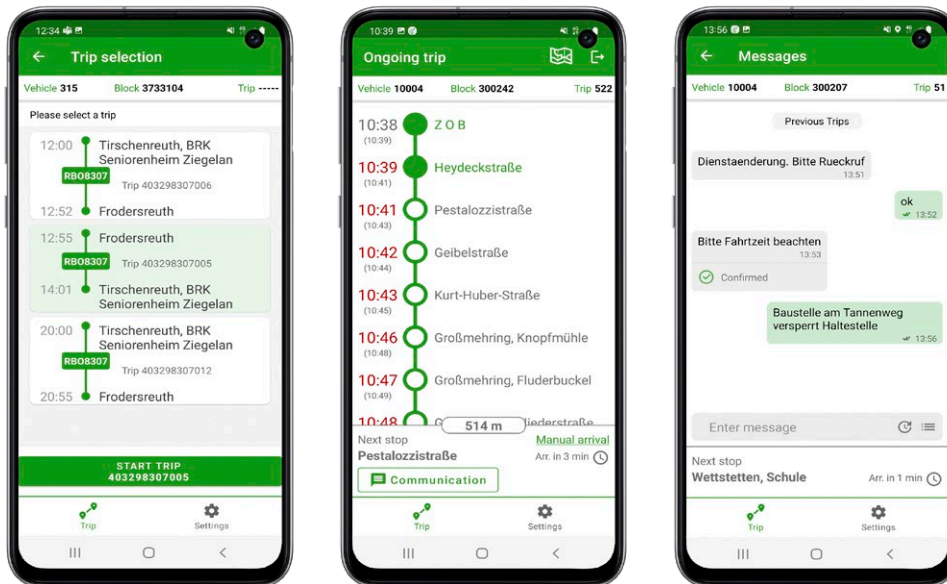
12:34

Trip selection

Vehicle 315 Block 3733104 Trip -----

Please select a trip

12:00 Tirschenreuth, BRK Seniorenheim Ziegelan
RBO8307 Trip 403298307006
12:52 Frodersreuth

12:55 Frodersreuth
RBO8307 Trip 403298307005
14:01 Tirschenreuth, BRK Seniorenheim Ziegelan

20:00 Tirschenreuth, BRK Seniorenheim Ziegelan
RBO8307 Trip 403298307012
20:55 Frodersreuth

START TRIP
403298307005

Trip Settings

10:39

Ongoing trip

Vehicle 10004 Block 300242 Trip 522

10:38 (10:39) Z O B
10:39 (10:41) Heydeckstraße
10:41 (10:43) Pestalozzistraße
10:42 (10:44) Geibelstraße
10:43 (10:45) Kurt-Huber-Straße
10:46 (10:48) Großmehring, Knopfmühle
10:47 (10:49) Großmehring, Fluderbuckel
10:48 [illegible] 514 m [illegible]iederstraße

Next stop Manual arrival
Pestalozzistraße Arr. in 3 min

Communication

Trip Settings

13:56

Messages

Vehicle 10004 Block 300207 Trip 51

Previous Trips

Dienstaenderung. Bitte Rueckruf
13:51

ok
13:52

Bitte Fahrtzeit beachten
13:53
Confirmed

Baustelle am Tannenweg versperrt Haltestelle
13:56

Enter message

Next stop
Wettstetten, Schule Arr. in 1 min

Trip Settings